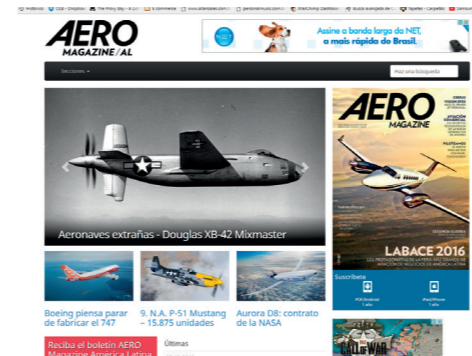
AERO MAGAZINE AL

Assine a banda larga da NET, a mais rápida do Brasil.

Secciones

Haz una búsqueda

Aeronaves extrañas - Douglas XB-42 Mixmaster

AERO MAGAZINE

LABACE 2016

Suscríbete

Boeing piensa parar de fabricar el 747

9. N.A. P-51 Mustang – 15.875 unidades

Aurora D8: contrato de la NASA

Reciba el boletín AERO Magazine América Latina

Últimas